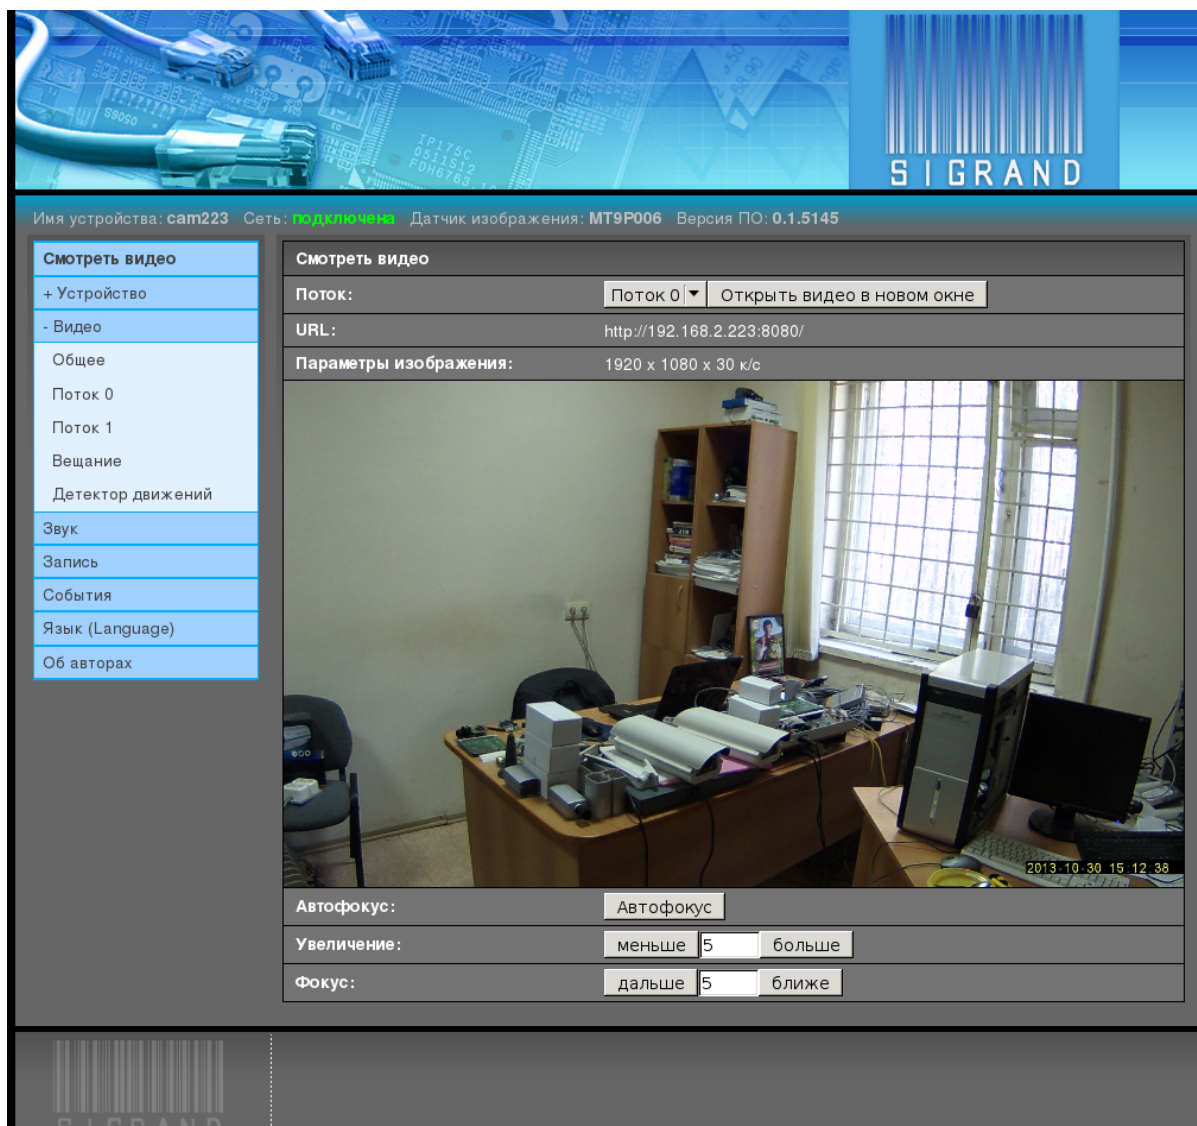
SIGRAND

Имя устройства: cam223 Сеть: подключена Датчик изображения: MT9P006 Версия ПО: 0.1.5145

Смотреть видео
+ Устройство
- Видео
Общее
Поток 0
Поток 1
Вещание
Детектор движений
Звук
Запись
События
Язык (Language)
Об авторах

Смотреть видео

| | |
|---|---|
| Поток: | Поток 0 ▾ Открыть видео в новом окне |
| URL: | http://192.168.2.223:8080/ |
| Параметры изображения: | 1920 x 1080 x 30 к/с |

2013-10-30 15:12:38

| | |
|---|---|
| Автофокус: | Автофокус |
| Увеличение: | меньше 5 больше |
| Фокус: | дальше 5 ближе |

SIGRAND